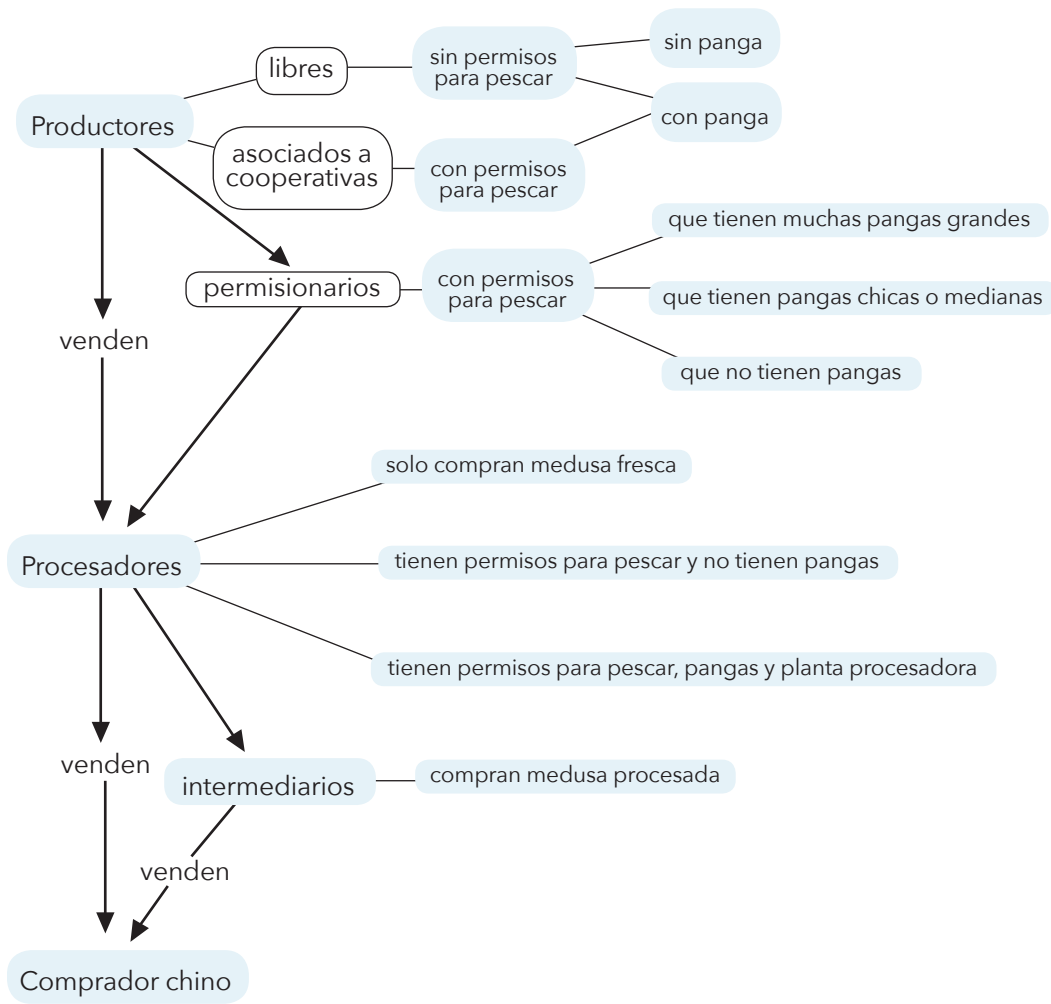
Productores

libres

sin permisos para pescar

sin panga

con panga

asociados a cooperativas

con permisos para pescar

permisionarios

con permisos para pescar

que tienen muchas pangas grandes

que tienen pangas chicas o medianas

que no tienen pangas

venden

solo compran medusa fresca

Procesadores

tienen permisos para pescar y no tienen pangas

tienen permisos para pescar, pangas y planta procesadora

venden

intermediarios

compran medusa procesada

venden

Comprador chino